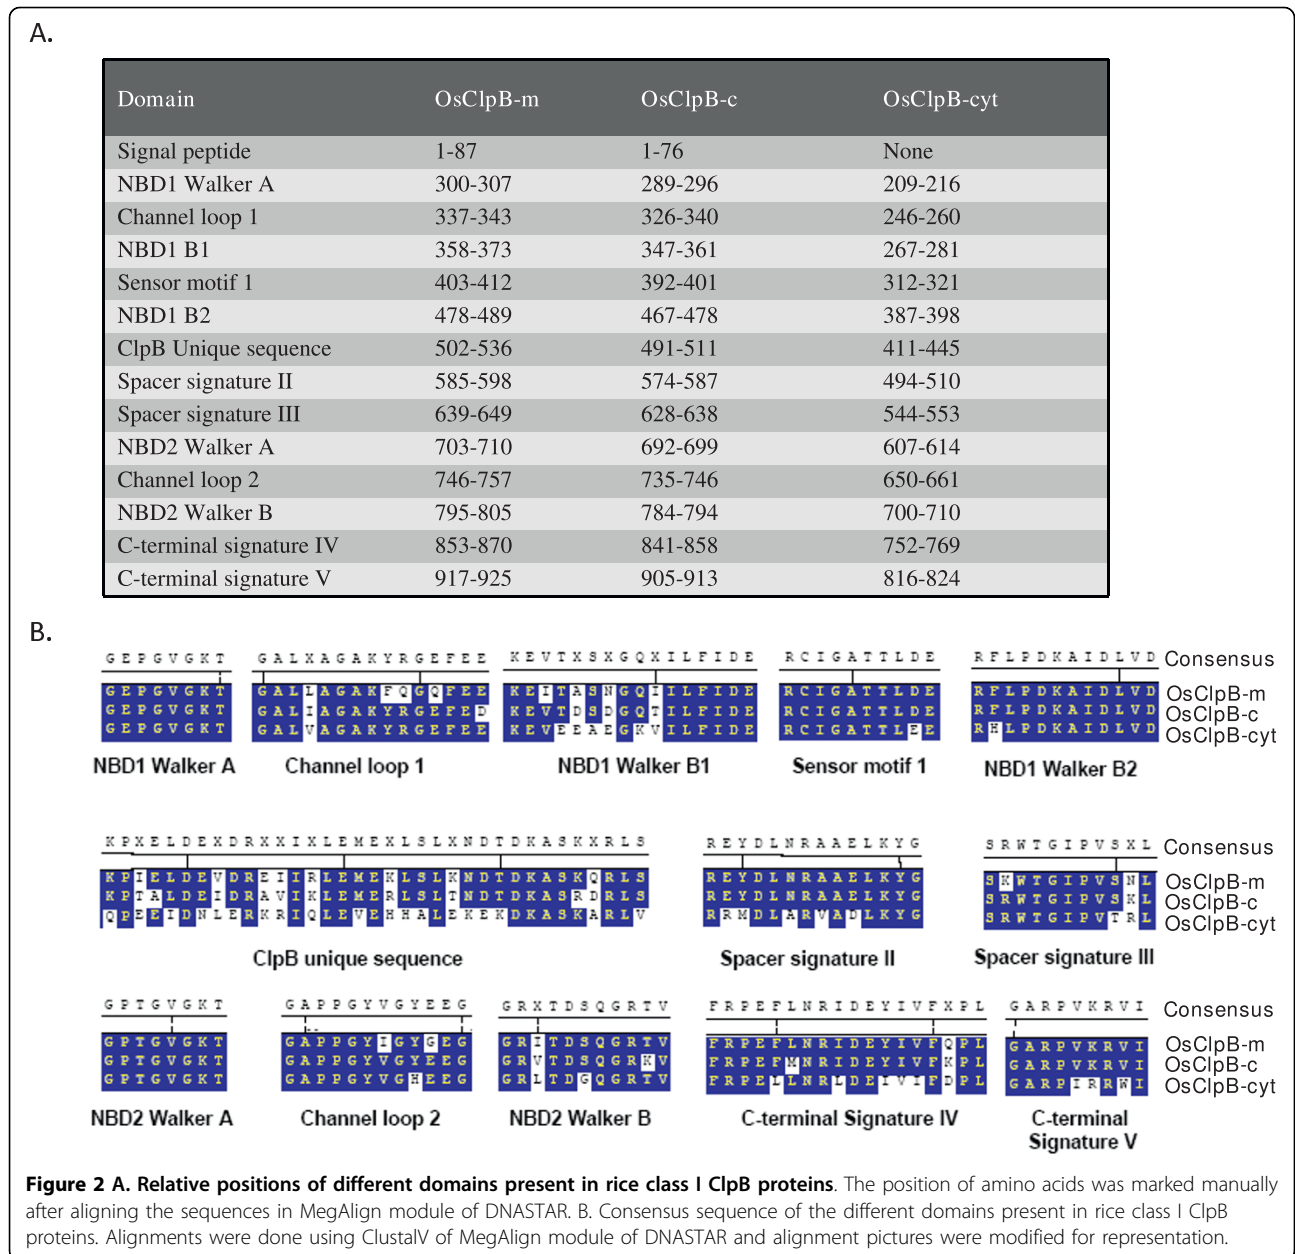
A.

| Domain | OsClpB-m | OsClpB-c | OsClpB-cyt |
|---|---|---|---|
| Signal peptide | 1-87 | 1-76 | None |
| NBD1 Walker A | 300-307 | 289-296 | 209-216 |
| Channel loop 1 | 337-343 | 326-340 | 246-260 |
| NBD1 B1 | 358-373 | 347-361 | 267-281 |
| Sensor motif 1 | 403-412 | 392-401 | 312-321 |
| NBD1 B2 | 478-489 | 467-478 | 387-398 |
| ClpB Unique sequence | 502-536 | 491-511 | 411-445 |
| Spacer signature II | 585-598 | 574-587 | 494-510 |
| Spacer signature III | 639-649 | 628-638 | 544-553 |
| NBD2 Walker A | 703-710 | 692-699 | 607-614 |
| Channel loop 2 | 746-757 | 735-746 | 650-661 |
| NBD2 Walker B | 795-805 | 784-794 | 700-710 |
| C-terminal signature IV | 853-870 | 841-858 | 752-769 |
| C-terminal signature V | 917-925 | 905-913 | 816-824 |

B.

GEPGVGKT GALXAGAKYRGEFEE KEVTXSXGQXILFIDE RCIGATTLDE RFLPDKAIDLVD Consensus
GEPGVGKT GALLAGAKFQGQFEE KEITASNGQIILFIDE RCIGATTLDE RFLPDKAIDLVD OsClpB-m
GEPGVGKT GALIAGAKYRGEFED KEVTDSDGQTILFIDE RCIGATTLDE RFLPDKAIDLVD OsClpB-c
GEPGVGKT GALVAGAKYRGEFEE KEVEEAEGKVILFIDE RCIGATTLEE RHLPDKAIDLVD OsClpB-cyt
NBD1 Walker A Channel loop 1 NBD1 Walker B1 Sensor motif 1 NBD1 Walker B2

KPXELDEXDRXXIXLEMEXLSLXNDTDKASKXRLS REYDLNRAAELKYG SRWTGIPVSXL Consensus
KPIELDEVDREIIRLEMEKLSLKNDTDKASKQRLS REYDLNRAAELKYG SKWTGIPVSNL OsClpB-m
KPTALDEIDRAVIKLEMERLSLTNDTDKASRDRLS REYDLNRAAELKYG SRWTGIPVSKL OsClpB-c
QPEEIDNLERKRIQLEVEHHALEKEKDKASKARLV RRMDLARVADLKYG SRWTGIPVTRL OsClpB-cyt
ClpB unique sequence Spacer signature II Spacer signature III

GPTGVGKT GAPPGYVGYEEG GRXTDSQGRTV FRPEFLNRIDEYIVFXPL GARPVKRVI Consensus
GPTGVGKT GAPPGYIGYGEG GRITDSQGRTV FRPEFLNRIDEYIVFQPL GARPVKRVI OsClpB-m
GPTGVGKT GAPPGYVGYEEG GRVTDSQGRKV FRPEFMNRIDEYIVFKPL GARPVKRVI OsClpB-c
GPTGVGKT GAPPGYVGHEEG GRLTDGQGRTV FRPELLNRLDEIVIFDPL GARPIRRWI OsClpB-cyt
NBD2 Walker A Channel loop 2 NBD2 Walker B C-terminal Signature IV C-terminal Signature V

**Figure 2 A. Relative positions of different domains present in rice class I ClpB proteins**. The position of amino acids was marked manually after aligning the sequences in MegAlign module of DNASTAR. B. Consensus sequence of the different domains present in rice class I ClpB proteins. Alignments were done using ClustalV of MegAlign module of DNASTAR and alignment pictures were modified for representation.